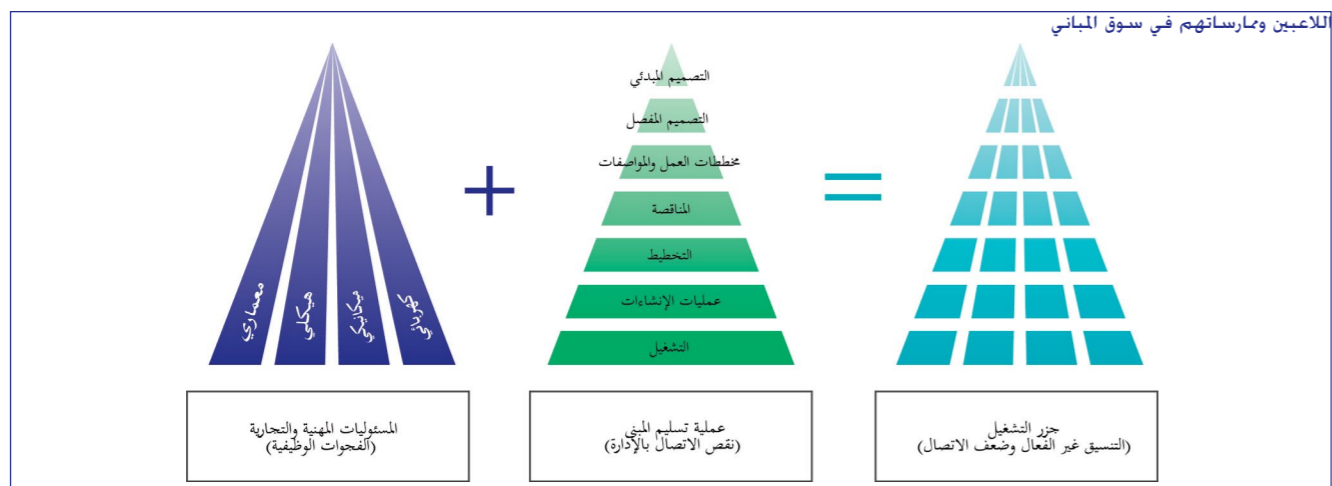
اللاعبين وممارساتهم في سوق المباني

معماري
هيكلي
ميكانيكي
كهربائي

+

التصميم المبدئي
التصميم المفصل
مخططات العمل والمواصفات
المناقصة
التخطيط
عمليات الإنشاءات
التشغيل

=

المسئوليات المهنية والتجارية
(الفجوات الوظيفية)

عملية تسليم المبنى
(نقص الاتصال بالإدارة)

جزر التشغيل
(التنسيق غير الفعال وضعف الاتصال)